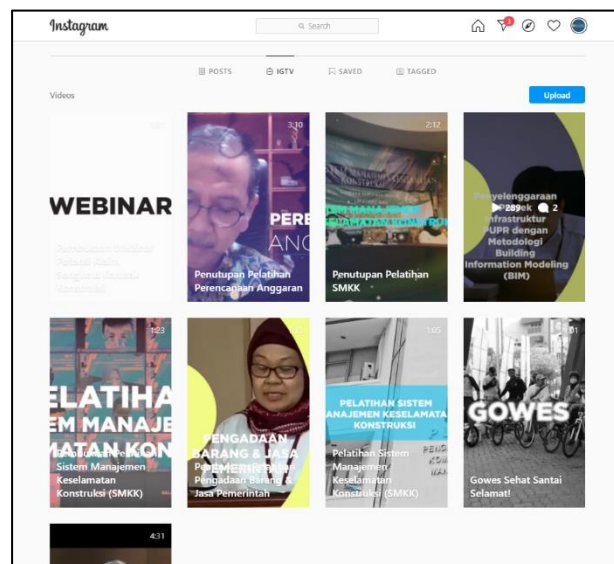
Instagram

Search

POSTS IGTV SAVED TAGGED

Videos

Upload

WEBINAR

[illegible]

3:10

PERE
ANG

Penutupan Pelatihan Perencanaan Anggaran

2:12

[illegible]

Penutupan Pelatihan SMKK

Penyelenggaraan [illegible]yek 289 2 Infrastruktur PUPR dengan Metodologi Building Information Modeling (BIM)

1:23

ELATIHA
EM MANAJE
MATAN KON

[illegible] Sistem Manajemen Keselamatan Konstruksi (SMKK)

PENGADAAN BARANG & JASA PEMERINTAH

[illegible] Pengadaan Barang & Jasa Pemerintah

1:05

PELATIHAN SISTEM MANAJEMEN KESELAMATAN KONSTRUKSI

Pelatihan Sistem Manajemen Keselamatan Konstruksi (SMKK)

1:01

GOWES

Gowes Sehat Santai Selamat!

4:31